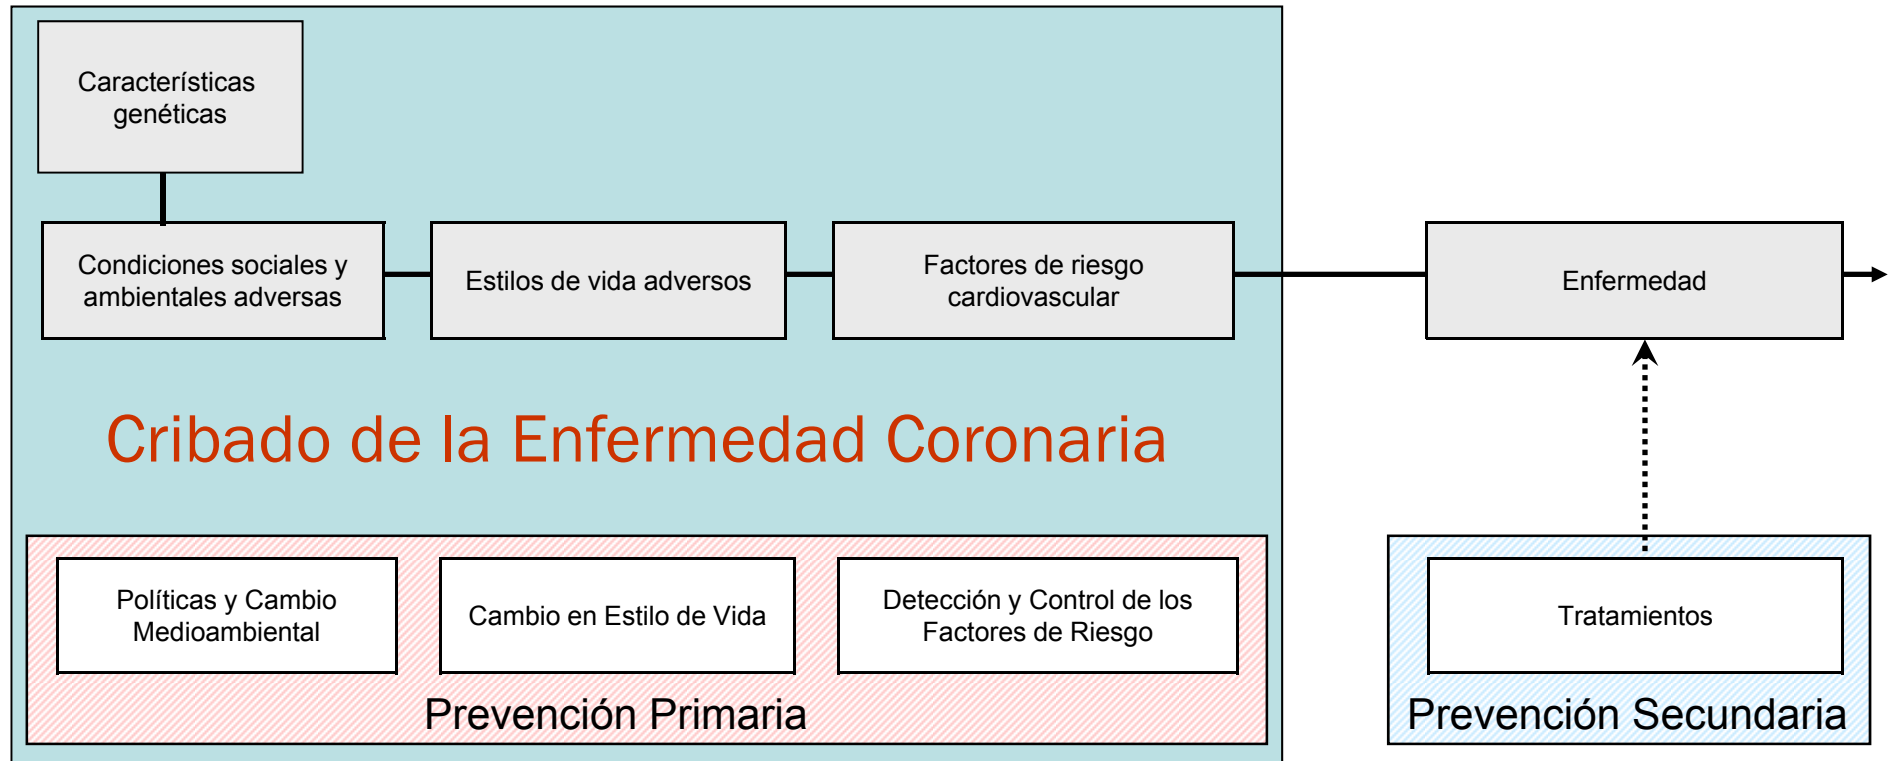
Características genéticas

Condiciones sociales y ambientales adversas

Estilos de vida adversos

Factores de riesgo cardiovascular

Enfermedad

Cribado de la Enfermedad Coronaria

Políticas y Cambio Medioambiental

Cambio en Estilo de Vida

Detección y Control de los Factores de Riesgo

Prevención Primaria

Tratamientos

Prevención Secundaria